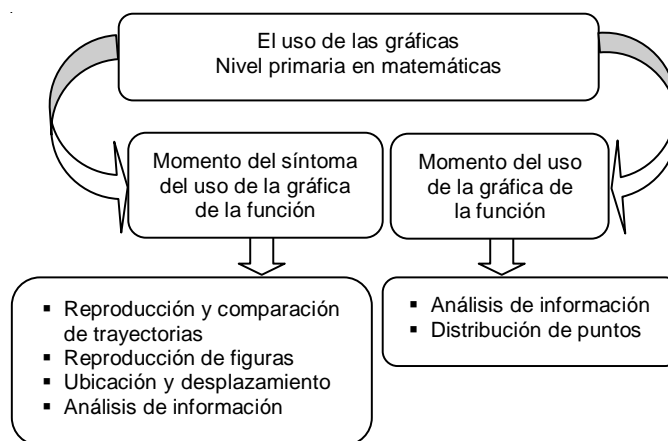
El uso de las gráficas
Nivel primaria en matemáticas

Momento del síntoma del uso de la gráfica de la función

Momento del uso de la gráfica de la función

- Reproducción y comparación de trayectorias
- Reproducción de figuras
- Ubicación y desplazamiento
- Análisis de información

- Análisis de información
- Distribución de puntos